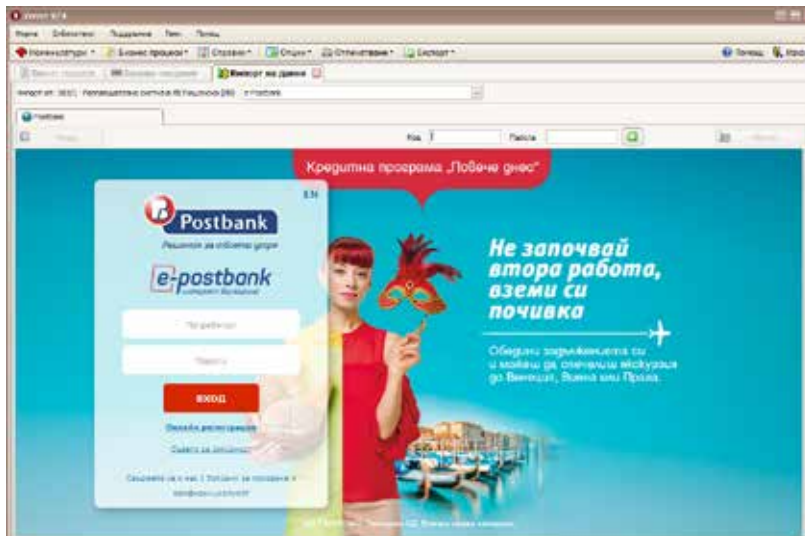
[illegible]

Кредитна програма „Повече днес"

EN

Postbank

e-postbank

Потребител

Парола

ВХОД

Онлайн регистрация

Не започвай втора работа, вземи си почивка

Обедини задълженията си и можеш да спечелиш екскурзия до Венеция, Виена или Прага.